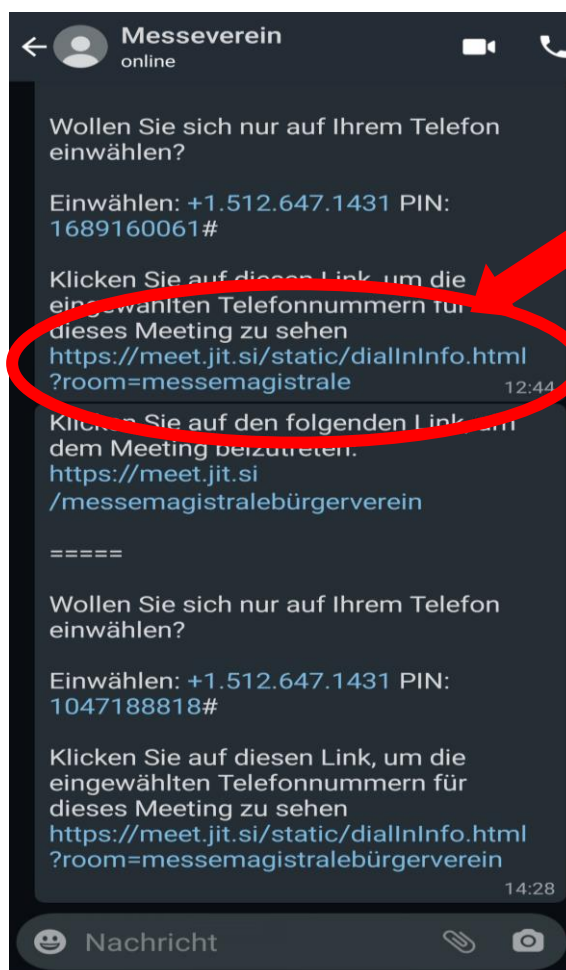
Messeverein
online

Wollen Sie sich nur auf Ihrem Telefon einwählen?

Einwählen: +1.512.647.1431 PIN: 1689160061#

Klicken Sie auf diesen Link, um die eingewählten Telefonnummern für dieses Meeting zu sehen https://meet.jit.si/static/dialInInfo.html?room=messemagistrale
12:44

Klicken Sie auf den folgenden Link, um dem Meeting beizutreten:
https://meet.jit.si/messemagistralebürgerverein

=====

Wollen Sie sich nur auf Ihrem Telefon einwählen?

Einwählen: +1.512.647.1431 PIN: 1047188818#

Klicken Sie auf diesen Link, um die eingewählten Telefonnummern für dieses Meeting zu sehen https://meet.jit.si/static/dialInInfo.html?room=messemagistralebürgerverein
14:28

Nachricht